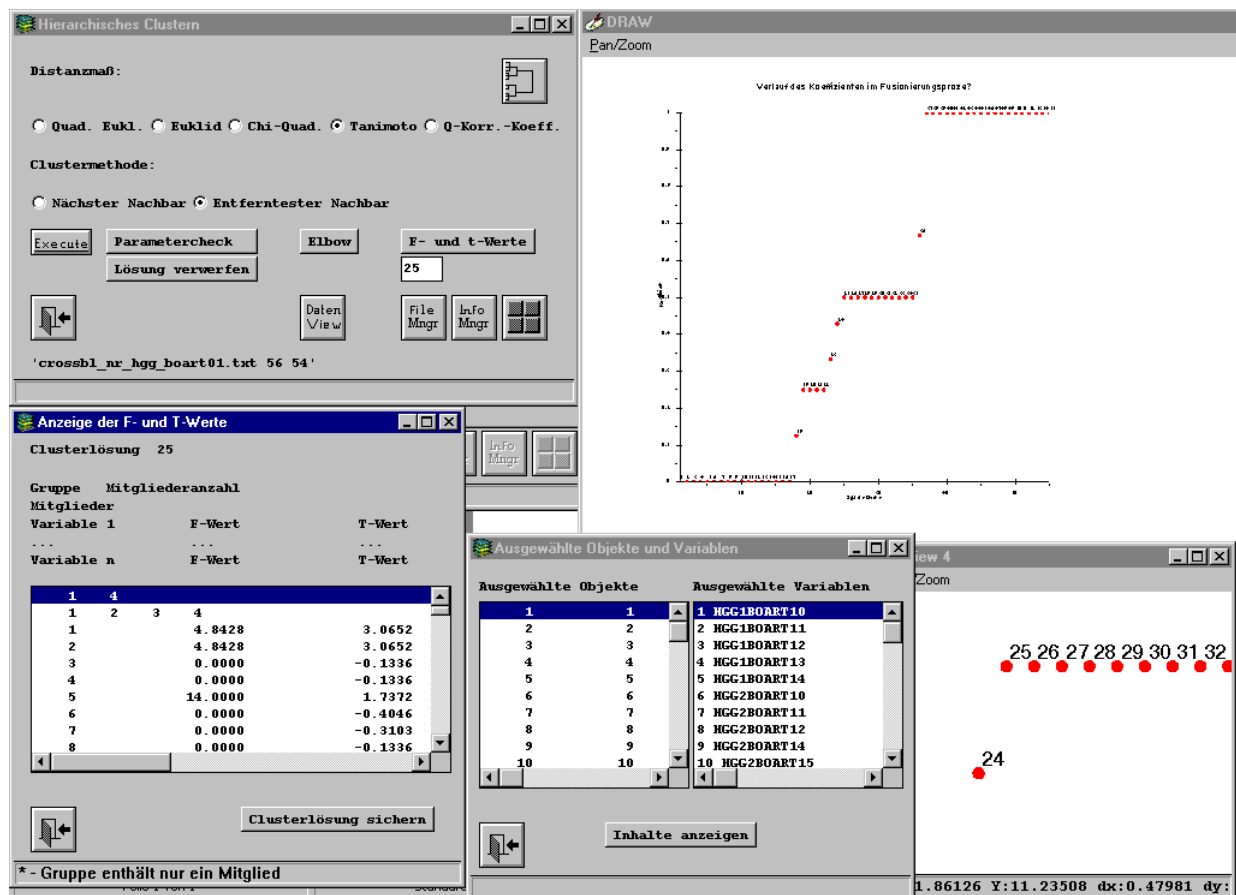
Hierarchisches Clustern

Distanzmaß:

Quad. Eukl. Euklid Chi-Quad. Tanimoto Q-Korr.-Koeff.

Clustermethode:

Nächster Nachbar Entferntester Nachbar

Execute Parametercheck Elbow F- und t-Werte

Lösung verwerfen 25

Daten View File Mngr Info Mngr

'crossbl_nr_hgg_boart01.txt 56 54'

DRAW

Pan/Zoom

Verlauf des Koeffizienten im Fusionierungsprozeß

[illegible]

Anzeige der F- und T-Werte

Clusterlösung 25

Gruppe Mitgliederanzahl
Mitglieder
Variable 1 F-Wert T-Wert
... ... ...
Variable n F-Wert T-Wert

| | | |
|---|---|---|
| 1 4 | | |
| 1 2 3 4 | | |
| 1 | 4.8428 | 3.0652 |
| 2 | 4.8428 | 3.0652 |
| 3 | 0.0000 | -0.1336 |
| 4 | 0.0000 | -0.1336 |
| 5 | 14.0000 | 1.7372 |
| 6 | 0.0000 | -0.4046 |
| 7 | 0.0000 | -0.3103 |
| 8 | 0.0000 | -0.1336 |

Clusterlösung sichern

* - Gruppe enthält nur ein Mitglied

Info Mngr

Ausgewählte Objekte und Variablen

Ausgewählte Objekte Ausgewählte Variablen

| | | |
|---|---|---|
| 1 | 1 | 1 HGG1BOART10 |
| 2 | 2 | 2 HGG1BOART11 |
| 3 | 3 | 3 HGG1BOART12 |
| 4 | 4 | 4 HGG1BOART13 |
| 5 | 5 | 5 HGG1BOART14 |
| 6 | 6 | 6 HGG2BOART10 |
| 7 | 7 | 7 HGG2BOART11 |
| 8 | 8 | 8 HGG2BOART12 |
| 9 | 9 | 9 HGG2BOART14 |
| 10 | 10 | 10 HGG2BOART15 |

Inhalte anzeigen

iew 4

Zoom

25 26 27 28 29 30 31 32

24

1.86126 Y:11.23508 dx:0.47981 dy: